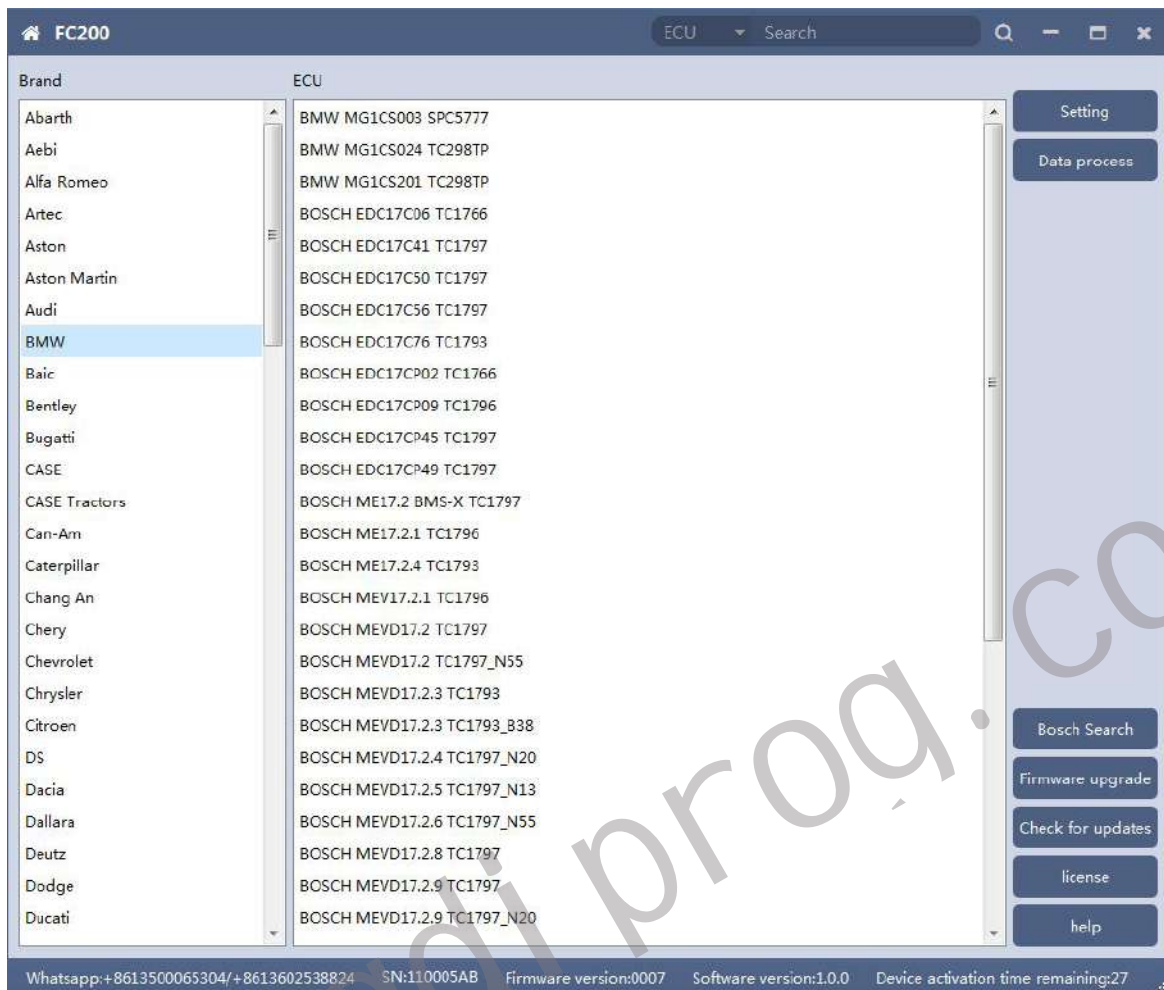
FC200

ECU Search

Brand

Abarth
Aebi
Alfa Romeo
Artec
Aston
Aston Martin
Audi
BMW
Baic
Bentley
Bugatti
CASE
CASE Tractors
Can-Am
Caterpillar
Chang An
Chery
Chevrolet
Chrysler
Citroen
DS
Dacia
Dallara
Deutz
Dodge
Ducati

ECU

BMW MG1CS003 SPC5777
BMW MG1CS024 TC298TP
BMW MG1CS201 TC298TP
BOSCH EDC17C06 TC1766
BOSCH EDC17C41 TC1797
BOSCH EDC17C50 TC1797
BOSCH EDC17C56 TC1797
BOSCH EDC17C76 TC1793
BOSCH EDC17CP02 TC1766
BOSCH EDC17CP09 TC1796
BOSCH EDC17CP45 TC1797
BOSCH EDC17CP49 TC1797
BOSCH ME17.2 BMS-X TC1797
BOSCH ME17.2.1 TC1796
BOSCH ME17.2.4 TC1793
BOSCH MEV17.2.1 TC1796
BOSCH MEVD17.2 TC1797
BOSCH MEVD17.2 TC1797_N55
BOSCH MEVD17.2.3 TC1793
BOSCH MEVD17.2.3 TC1793_B38
BOSCH MEVD17.2.4 TC1797_N20
BOSCH MEVD17.2.5 TC1797_N13
BOSCH MEVD17.2.6 TC1797_N55
BOSCH MEVD17.2.8 TC1797
BOSCH MEVD17.2.9 TC1797
BOSCH MEVD17.2.9 TC1797_N20

Setting
Data process
Bosch Search
Firmware upgrade
Check for updates
license
help

Whatsapp:+8613500065304/+8613602538824 SN:110005AB Firmware version:0007 Software version:1.0.0 Device activation time remaining:27

di prog. co